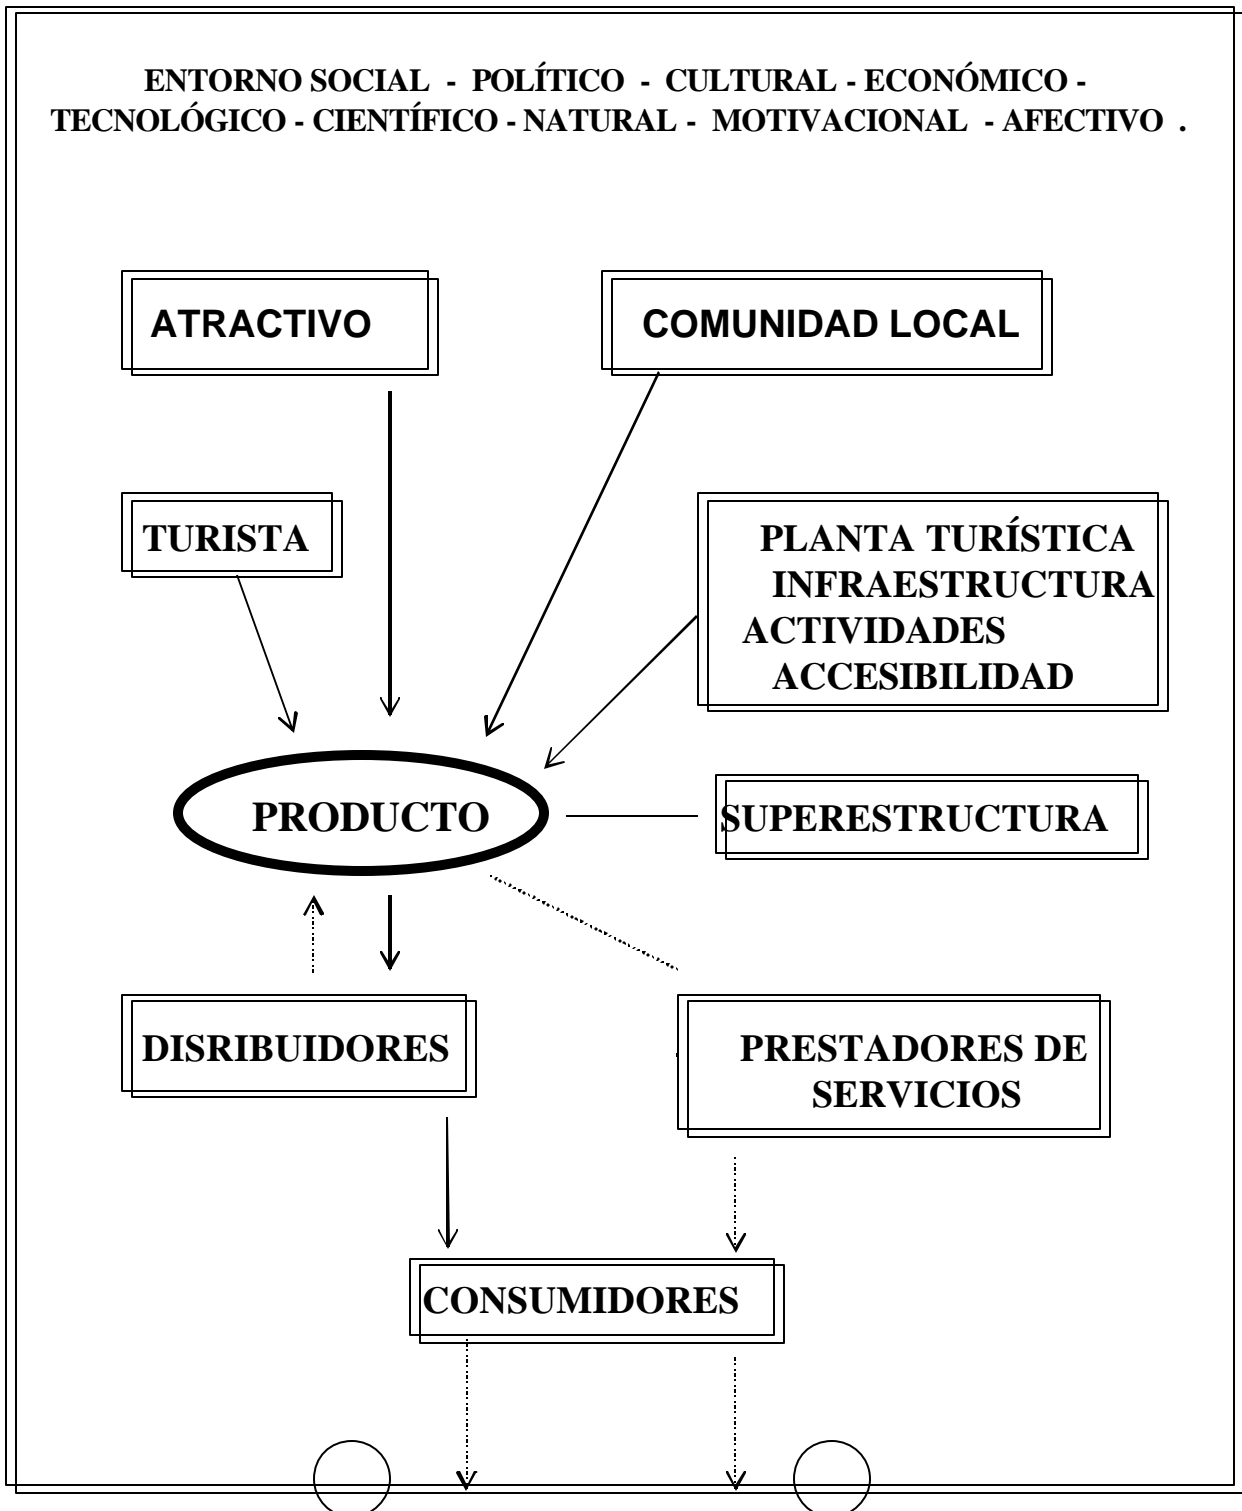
ENTORNO SOCIAL - POLÍTICO - CULTURAL - ECONÓMICO - TECNOLÓGICO - CIENTÍFICO - NATURAL - MOTIVACIONAL - AFECTIVO .

ATRACTIVO

COMUNIDAD LOCAL

TURISTA

PLANTA TURÍSTICA
INFRAESTRUCTURA
ACTIVIDADES
ACCESIBILIDAD

PRODUCTO

SUPERESTRUCTURA

DISRIBUIDORES

PRESTADORES DE SERVICIOS

CONSUMIDORES